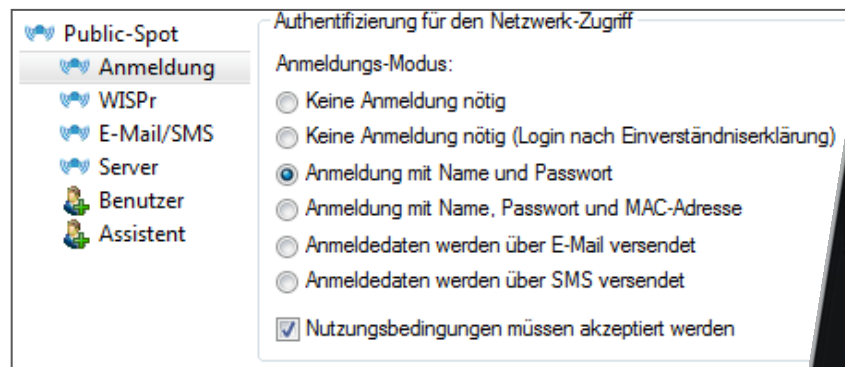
Public-Spot
Anmeldung
WISPr
E-Mail/SMS
Server
Benutzer
Assistent

Authentifizierung für den Netzwerk-Zugriff

Anmeldungs-Modus:

Keine Anmeldung nötig

Keine Anmeldung nötig (Login nach Einverständniserklärung)

Anmeldung mit Name und Passwort

Anmeldung mit Name, Passwort und MAC-Adresse

Anmeldedaten werden über E-Mail versendet

Anmeldedaten werden über SMS versendet

Nutzungsbedingungen müssen akzeptiert werden